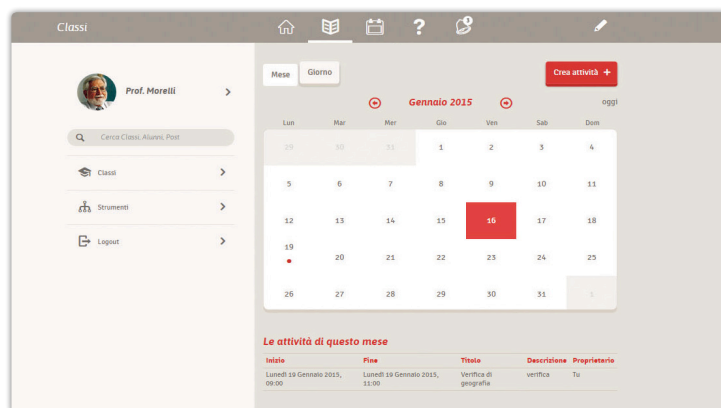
Classi

Prof. Morelli

Cerca Classi, Alunni, Post

Classi

Strumenti

Logout

Mese Giorno

Crea attività +

Gennaio 2015

oggi

| Lun | Mar | Mer | Gio | Ven | Sab | Dom |
|---|---|---|---|---|---|---|
| 29 | 30 | 31 | 1 | 2 | 3 | 4 |
| 5 | 6 | 7 | 8 | 9 | 10 | 11 |
| 12 | 13 | 14 | 15 | 16 | 17 | 18 |
| 19 | 20 | 21 | 22 | 23 | 24 | 25 |
| 26 | 27 | 28 | 29 | 30 | 31 | 1 |

Le attività di questo mese

| Inizio | Fine | Titolo | Descrizione | Proprietario |
|---|---|---|---|---|
| Lunedì 19 Gennaio 2015, 09:00 | Lunedì 19 Gennaio 2015, 11:00 | Verifica di geografia | verifica | Tu |